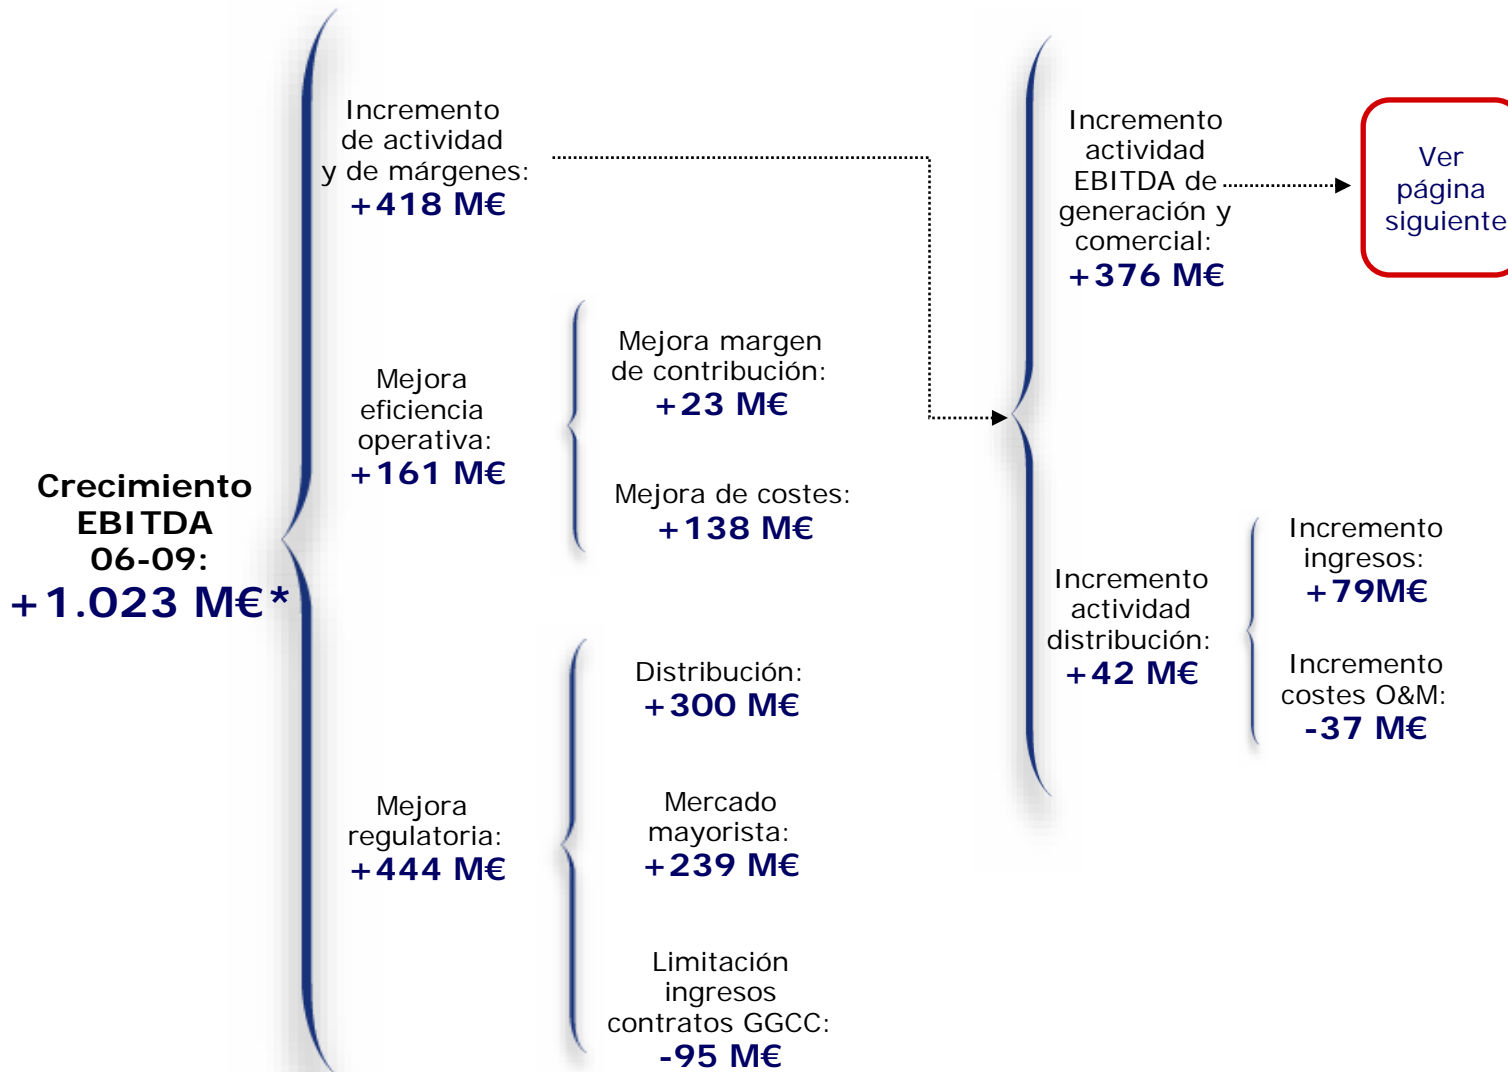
Crecimiento EBITDA 06-09:
+1.023 M€*

Incremento de actividad y de márgenes:
+418 M€

Mejora eficiencia operativa:
+161 M€

Mejora margen de contribución:
+23 M€

Mejora de costes:
+138 M€

Mejora regulatoria:
+444 M€

Distribución:
+300 M€

Mercado mayorista:
+239 M€

Limitación ingresos contratos GGCC:
-95 M€

Incremento actividad EBITDA de generación y comercial:
+376 M€

Ver página siguiente

Incremento actividad distribución:
+42 M€

Incremento ingresos:
+79M€

Incremento costes O&M:
-37 M€